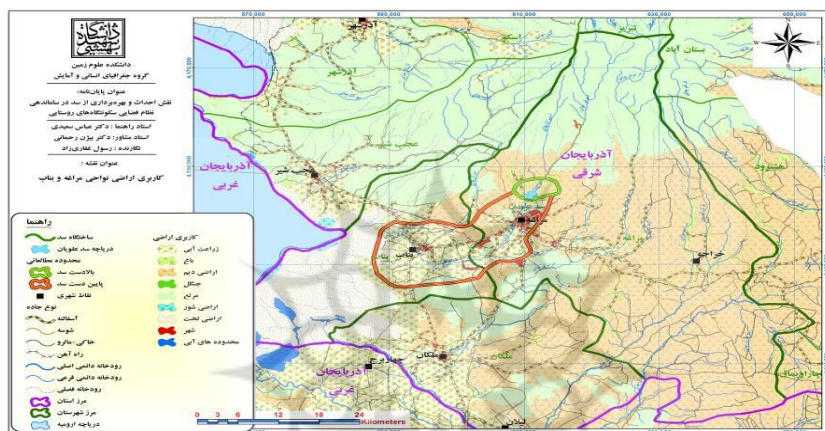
دانشگاه شهید بهشتی

دانشکده علوم زمین
گروه جغرافیای انسانی و آمایش

عنوان پایان‌نامه:
نقش احداث و بهره‌برداری از سد در ساماندهی نظام فضایی سکونتگاه‌های روستایی

استاد راهنما: دکتر عباس سعیدی
استاد مشاور: دکتر بیژن رحمانی
نگارنده: رسول غفاری‌راد

عنوان نقشه:
کاربری اراضی نواحی مراغه و بناب

راهنما
ساختگاه سد
دریاچه سد علویان
محدوده مطالعاتی
بالادست سد
پایین دست سد
نقاط شهری
نوع جاده
آسفالته
شوسه
خاکی - مالرو
راه آهن
رودخانه دائمی اصلی
رودخانه دائمی فرعی
رودخانه فصلی
مرز استان
مرز شهرستان
دریاچه ارومیه

کاربری اراضی
زراعت آبی
باغ
اراضی دیم
جنگل
مرتع
اراضی شور
اراضی لخت
شهر
محدوده های آبی

570,000
590,000
610,000
630,000
650,000

آذربایجان غربی
آذربایجان شرقی
آذرشهر
عجب شیر
بناب
مراغه
هشترود
بستان آباد
ملکان
لیلان
چاراویماق
خراجو

0 3 6 12 18 24
Kilometers